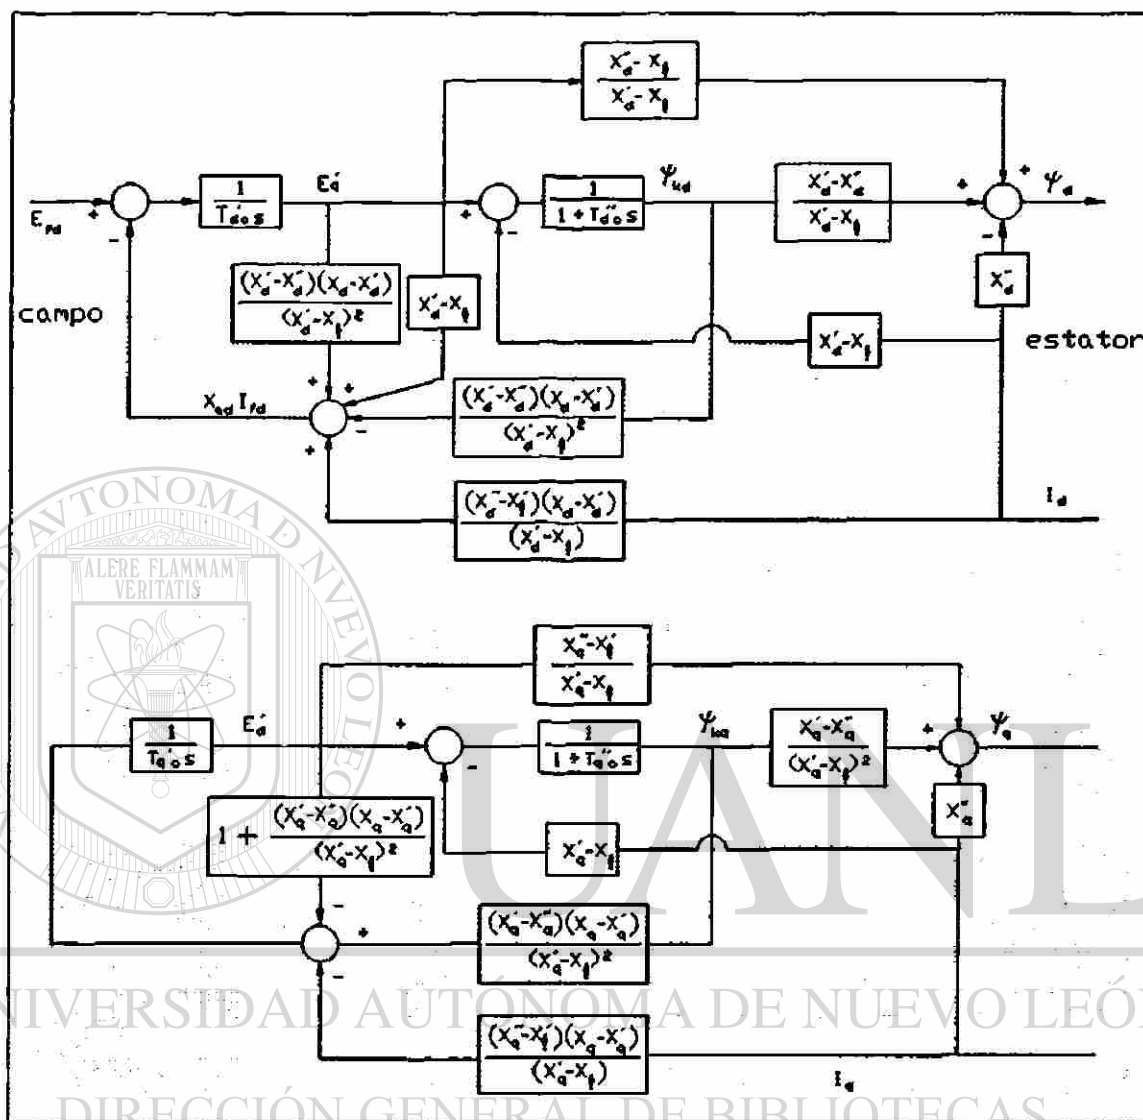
$\frac{X_d''-X_l}{X_d'-X_l}$

$E_{fd}$ + − $\frac{1}{T_{do}'s}$ $E_q'$ + − $\frac{1}{1+T_{do}''s}$ $\psi_{kd}$ $\frac{X_d'-X_d''}{X_d'-X_l}$ + + $\psi_d$ −

$X_d''$

campo

$\frac{(X_d'-X_d'')(X_d-X_d')}{(X_d'-X_l)^2}$

$X_d'-X_l$

$X_d'-X_l$

estator

$X_{ad}I_{fd}$ + + − +

$\frac{(X_d'-X_d'')(X_d-X_d')}{(X_d'-X_l)^2}$

$\frac{(X_d''-X_l)(X_d-X_d')}{(X_d'-X_l)}$

$I_d$

ALERE FLAMMAM VERITATIS

$\frac{X_q''-X_l}{X_q'-X_l}$

$\frac{1}{T_{qo}'s}$ $E_d'$ + − $\frac{1}{1+T_{qo}''s}$ $\psi_{kq}$ $\frac{X_q'-X_q''}{(X_q'-X_l)^2}$ + $\psi_q$

$X_q''$

$1+\frac{(X_q'-X_q'')(X_q-X_q')}{(X_q'-X_l)^2}$

$X_q'-X_l$

− +

$\frac{(X_q'-X_q'')(X_q-X_q')}{(X_q'-X_l)^2}$

−

UNIVERSIDAD AUTÓNOMA DE NUEVO LEÓN

$\frac{(X_q''-X_l)(X_q-X_q')}{(X_q'-X_l)}$

$I_q$

DIRECCIÓN GENERAL DE BIBLIOTECAS

UANL